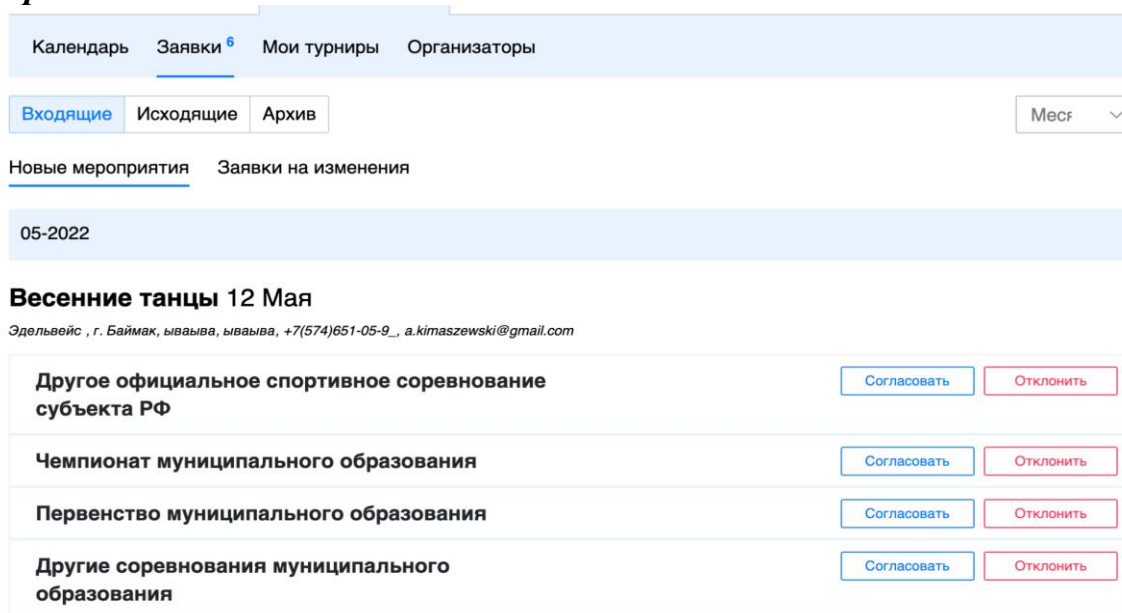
Календарь Заявки $^6$ Мои турниры Организаторы

Входящие Исходящие Архив

Меся

Новые мероприятия Заявки на изменения

05-2022

**Весенние танцы** 12 Мая

Эдельвейс , г. Баймак, ываыва, ываыва, +7(574)651-05-9_, a.kimaszewski@gmail.com

Другое официальное спортивное соревнование субъекта РФ
Согласовать Отклонить

Чемпионат муниципального образования
Согласовать Отклонить

Первенство муниципального образования
Согласовать Отклонить

Другие соревнования муниципального образования
Согласовать Отклонить